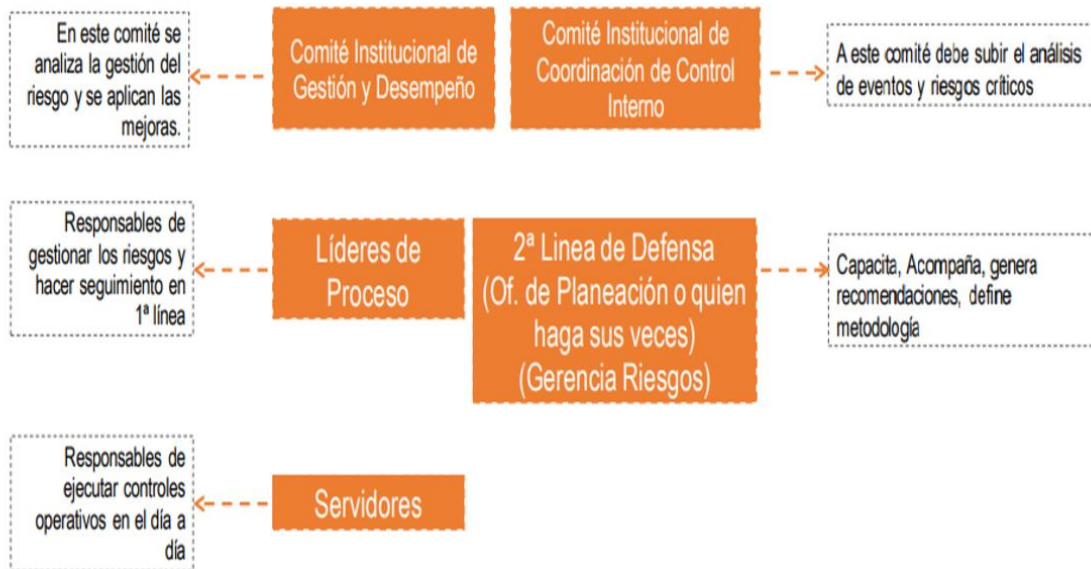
En este comité se analiza la gestión del riesgo y se aplican las mejoras.

Comité Institucional de Gestión y Desempeño

Comité Institucional de Coordinación de Control Interno

A este comité debe subir el análisis de eventos y riesgos críticos

Responsables de gestionar los riesgos y hacer seguimiento en 1ª línea

Líderes de Proceso

2ª Linea de Defensa (Of. de Planeación o quien haga sus veces) (Gerencia Riesgos)

Capacita, Acompaña, genera recomendaciones, define metodología

Responsables de ejecutar controles operativos en el día a día

Servidores